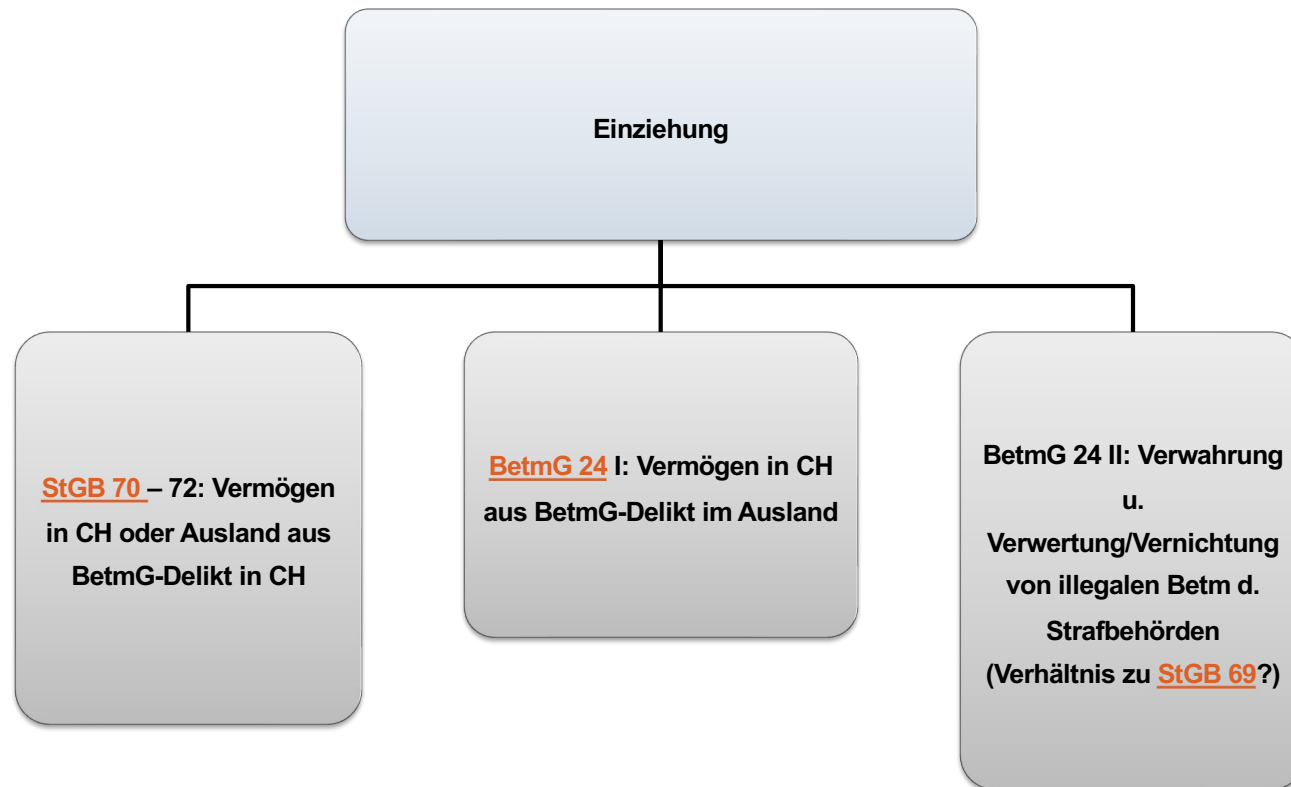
Einziehung

StGB 70 – 72: Vermögen in CH oder Ausland aus BetmG-Delikt in CH

BetmG 24 I: Vermögen in CH aus BetmG-Delikt im Ausland

BetmG 24 II: Verwahrung u. Verwertung/Vernichtung von illegalen Betm d. Strafbehörden (Verhältnis zu StGB 69?)